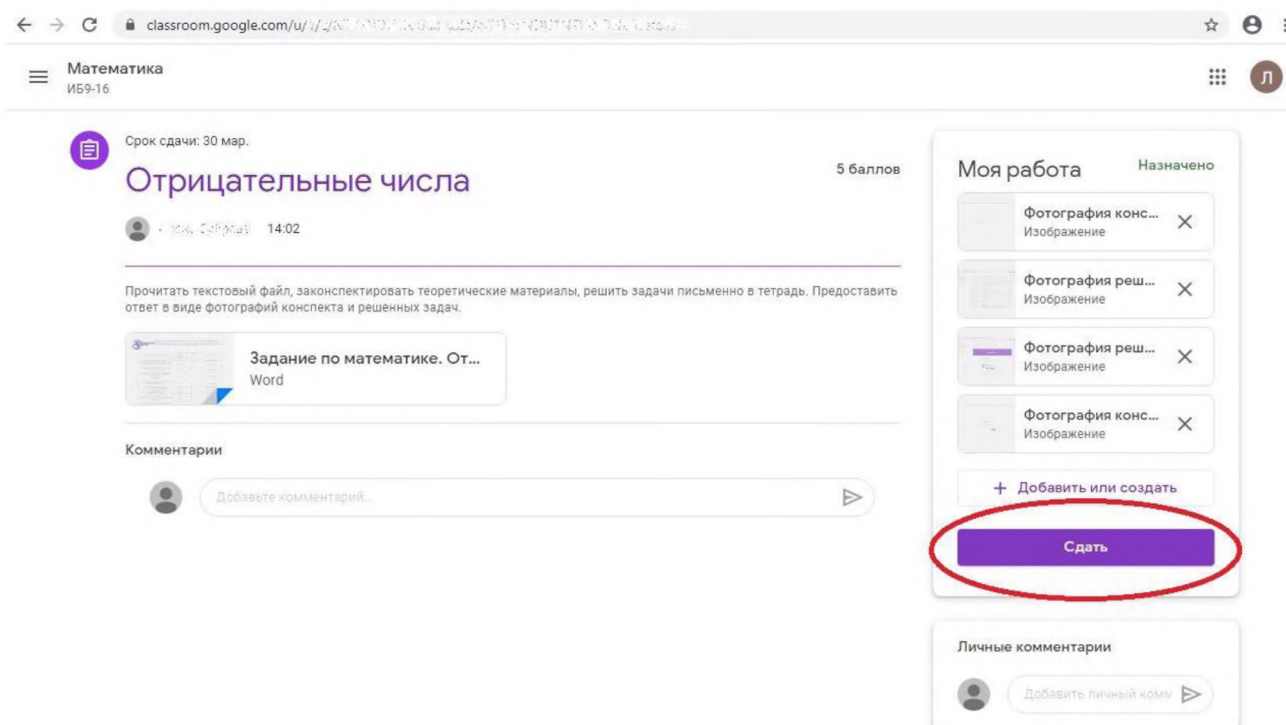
classroom.google.com/u/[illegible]

Математика
ИБ9-16

Л

Срок сдачи: 30 мар.

Отрицательные числа

5 баллов

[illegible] 14:02

Прочитать текстовый файл, законспектировать теоретические материалы, решить задачи письменно в тетрадь. Предоставить ответ в виде фотографий конспекта и решенных задач.

Задание по математике. От...
Word

Комментарии

Добавьте комментарий...

Моя работа
Назначено

Фотография конс...
Изображение

Фотография реш...
Изображение

Фотография реш...
Изображение

Фотография конс...
Изображение

+ Добавить или создать

Сдать

Личные комментарии

Добавить личный комм